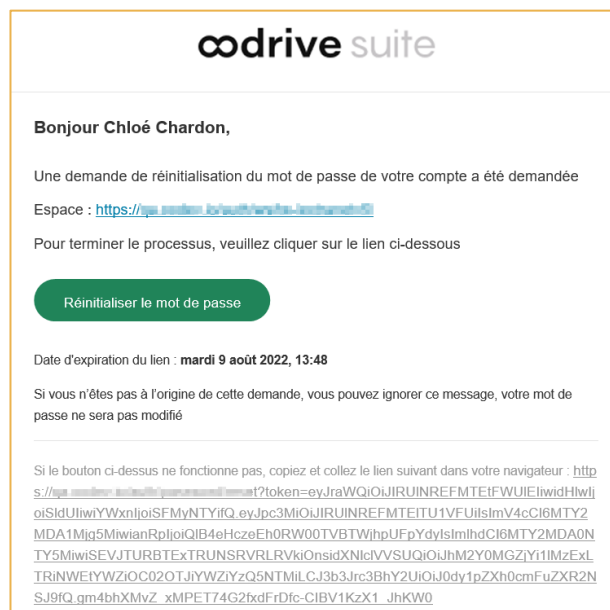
oodrive suite

Bonjour Chloé Chardon,

Une demande de réinitialisation du mot de passe de votre compte a été demandée

Espace : https://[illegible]

Pour terminer le processus, veuillez cliquer sur le lien ci-dessous

Réinitialiser le mot de passe

Date d'expiration du lien : mardi 9 août 2022, 13:48

Si vous n'êtes pas à l'origine de cette demande, vous pouvez ignorer ce message, votre mot de passe ne sera pas modifié

Si le bouton ci-dessus ne fonctionne pas, copiez et collez le lien suivant dans votre navigateur : https://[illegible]t?token=eyJraWQiOiJIRUlNREFMTEtFWUlEliwidHlwIjoiSldUIiwiYWxnIjoiSFMyNTYifQ.eyJpc3MiOiJIRUlNREFMTElTU1VFUiIsImV4cCI6MTY2MDA1Mjg5MiwianRpIjoiQlB4eHczeEh0RW00TVBTWjhpUFpYdyIsImlhdCI6MTY2MDA0NTY5MiwiSEVJTURBTExTRUNSRVRLRVkiOnsidXNlclVVSUQiOiJhM2Y0MGZjYi1lMzExLTRiNWEtYWZiOC02OTJiYWZiYzQ5NTMiLCJ3b3Jrc3BhY2UiOiJ0dy1pZXh0cmFuZXR2NSJ9fQ.gm4bhXMvZ_xMPET74G2fxdFrDfc-ClBV1KzX1_JhKW0